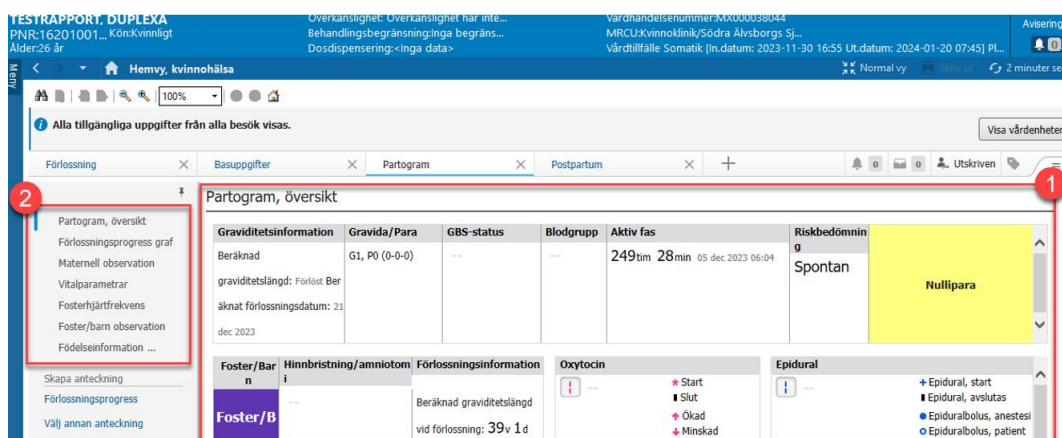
TESTRAPPORT, DUPLEXA
PNR:16201001... Kön:Kvinnligt
Ålder:26 år

Överkänslighet: Överkänslighet har inte...
Behandlingsbegränsning:Inga begräns...
Dosdispensering:<Inga data>

Vårdhändelsenummer:MX00038044
MRCU:Kvinnoklinik/Södra Älvsborgs Sj...
Vårdtillfälle Somatik [In.datum: 2023-11-30 16:55 Ut.datum: 2024-01-20 07:45] Pl...

Avisering
0

Meny

Hemvy, kvinnohälsa

Normal vy
Skriv ut
2 minuter se

100%

Alla tillgängliga uppgifter från alla besök visas.

Visa vårdenheter

Förlossning
Basuppgifter
Partogram
Postpartum
+
0
0
Utskriven

2

Partogram, översikt
Förlossningsprogress graf
Maternell observation
Vitalparametrar
Fosterhjärtfrekvens
Foster/barn observation
Födelseinformation ...

Skapa anteckning
Förlossningsprogress
Välj annan anteckning

1

Partogram, översikt

| Graviditetsinformation | Gravida/Para | GBS-status | Blodgrupp | Aktiv fas | Riskbedömning | |
|---|---|---|---|---|---|---|
| Beräknad graviditetslängd: Förlöst Beräknat förlossningsdatum: 21 dec 2023 | G1, P0 (0-0-0) | -- | -- | 249tim 28min 05 dec 2023 06:04 | Spontan | Nullipara |

| Foster/Barn | Hinnbristning/amniotomi | Förlossningsinformation | Oxytocin | Epidural |
|---|---|---|---|---|
| Foster/B | -- | Beräknad graviditetslängd vid förlossning: 39v 1d | ! -- ★Start ▮Slut ↑Ökad ↓Minskad | ! -- +Epidural, start ▮Epidural, avslutas ●Epiduralbolus, anestesi ○Epiduralbolus, patient |